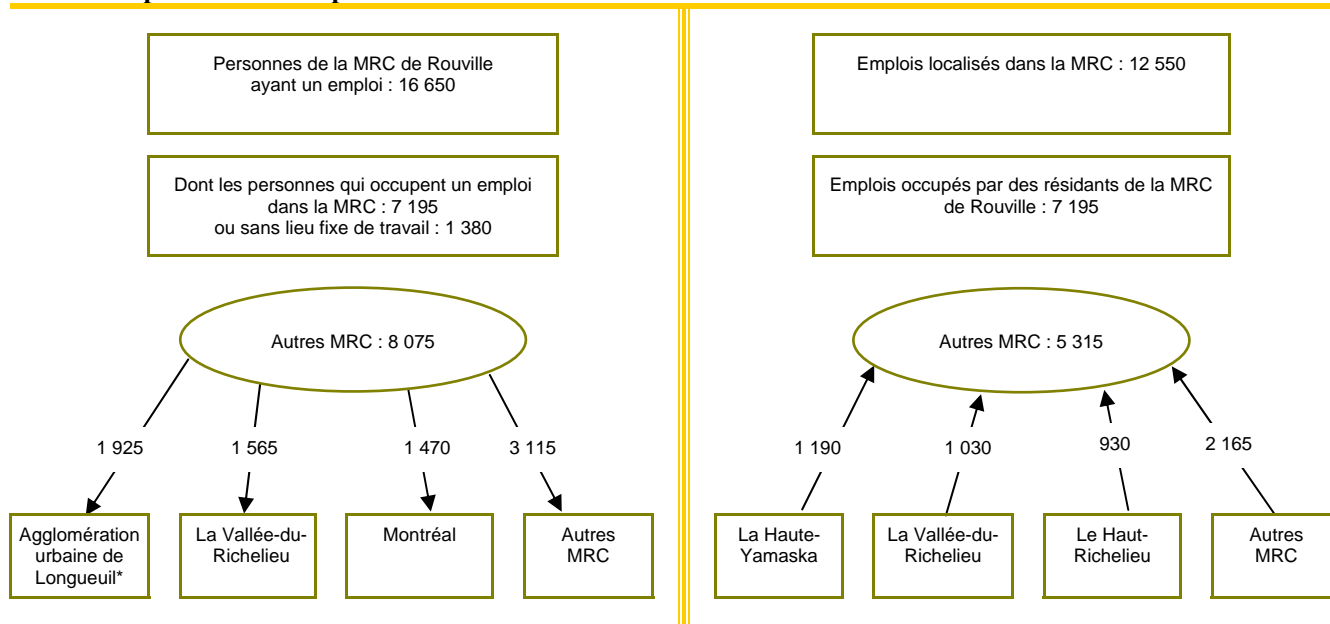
Personnes de la MRC de Rouville ayant un emploi : 16 650

Dont les personnes qui occupent un emploi dans la MRC : 7 195 ou sans lieu fixe de travail : 1 380

Autres MRC : 8 075

1 925

1 565

1 470

3 115

Agglomération urbaine de Longueuil*

La Vallée-du-Richelieu

Montréal

Autres MRC

Emplois localisés dans la MRC : 12 550

Emplois occupés par des résidants de la MRC de Rouville : 7 195

Autres MRC : 5 315

1 190

1 030

930

2 165

La Haute-Yamaska

La Vallée-du-Richelieu

Le Haut-Richelieu

Autres MRC